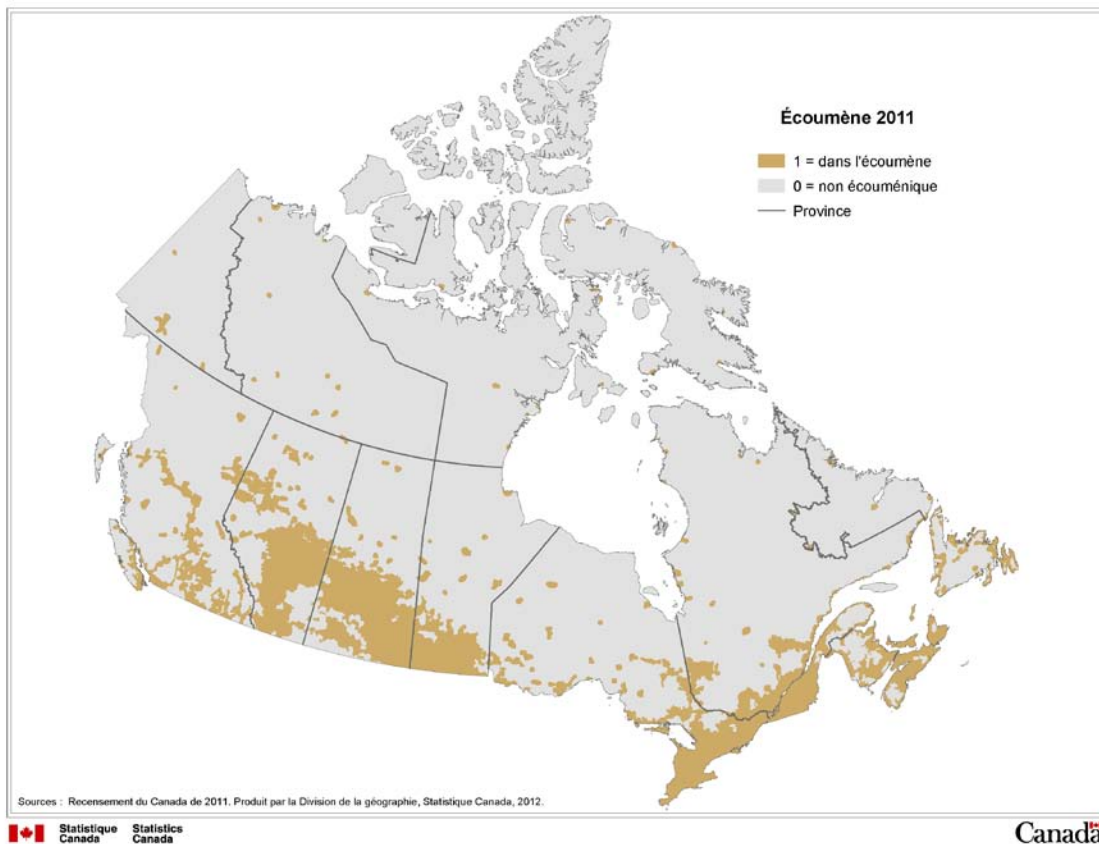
Écoumène 2011

1 = dans l'écoumène
0 = non écouménique
Province

Sources : Recensement du Canada de 2011. Produit par la Division de la géographie, Statistique Canada, 2012.

Statistique Canada Statistics Canada

Canada